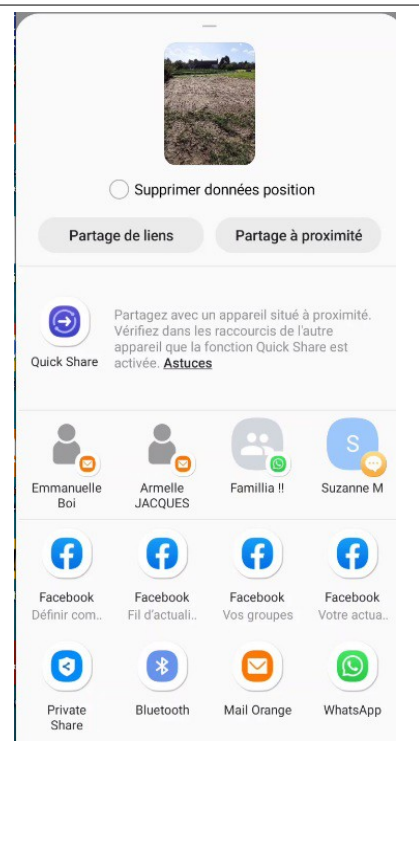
Supprimer données position

Partage de liens

Partage à proximité

Quick Share

Partagez avec un appareil situé à proximité. Vérifiez dans les raccourcis de l'autre appareil que la fonction Quick Share est activée. Astuces

Emmanuelle Boi

Armelle JACQUES

Familia !!

S

Suzanne M

Facebook
Définir com..

Facebook
Fil d'actuali..

Facebook
Vos groupes

Facebook
Votre actua..

Private Share

Bluetooth

Mail Orange

WhatsApp